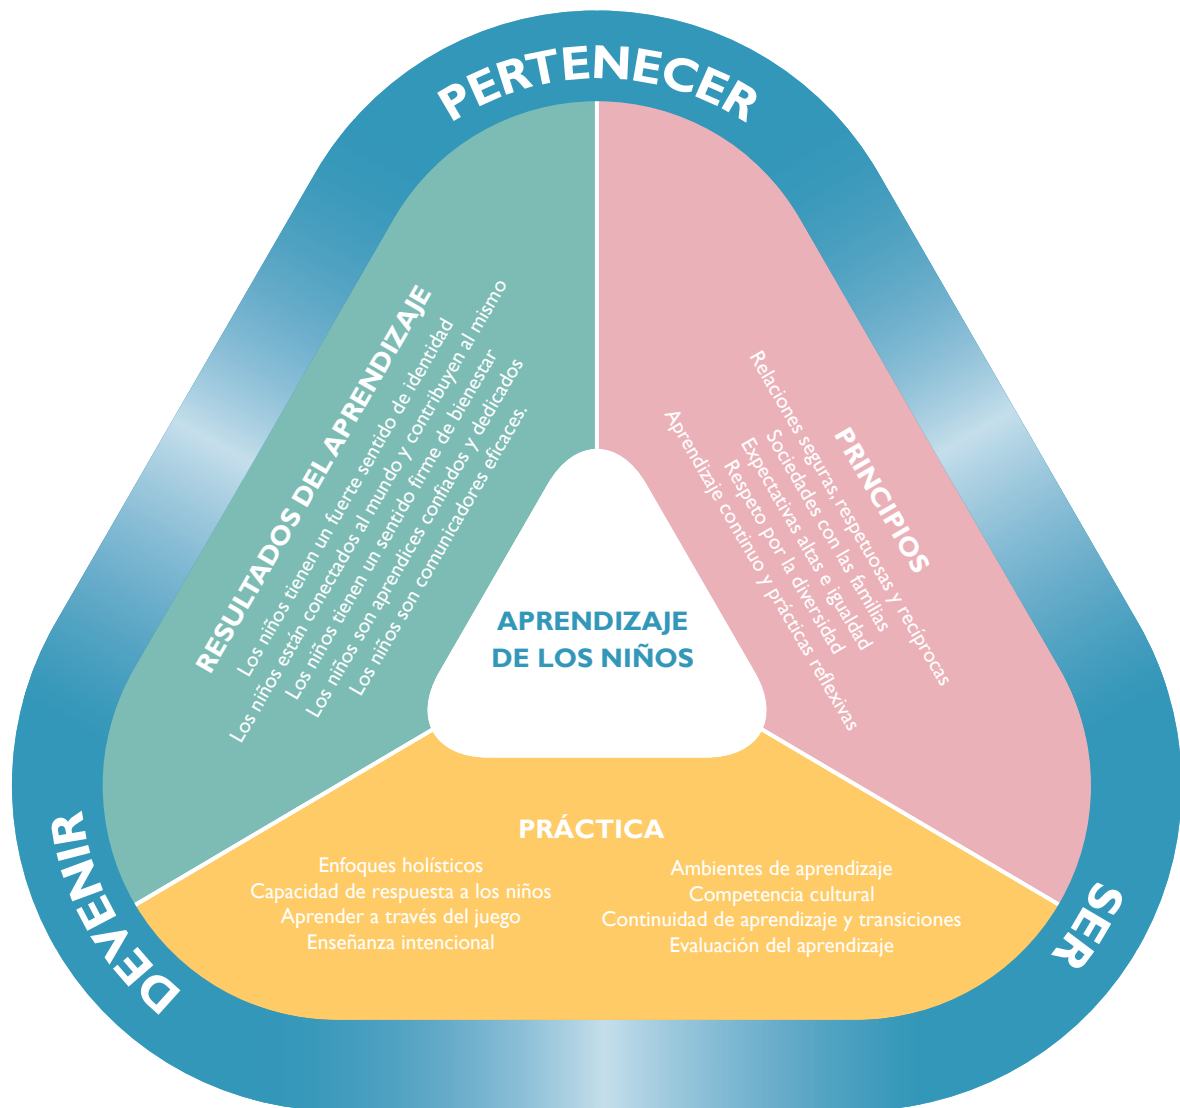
PERTENECER

RESULTADOS DEL APRENDIZAJE
Los niños tienen un fuerte sentido de identidad
Los niños están conectados al mundo y contribuyen al mismo
Los niños tienen un sentido firme de bienestar
Los niños son aprendices confiados y dedicados
Los niños son comunicadores eficaces.

PRINCIPIOS
Relaciones seguras, respetuosas y recíprocas
Sociedades con las familias
Expectativas altas e igualdad
Respeto por la diversidad
Aprendizaje continuo y prácticas reflexivas

APRENDIZAJE DE LOS NIÑOS

PRÁCTICA
Enfoques holísticos
Capacidad de respuesta a los niños
Aprender a través del juego
Enseñanza intencional

Ambientes de aprendizaje
Competencia cultural
Continuidad de aprendizaje y transiciones
Evaluación del aprendizaje

DEVENIR

SER